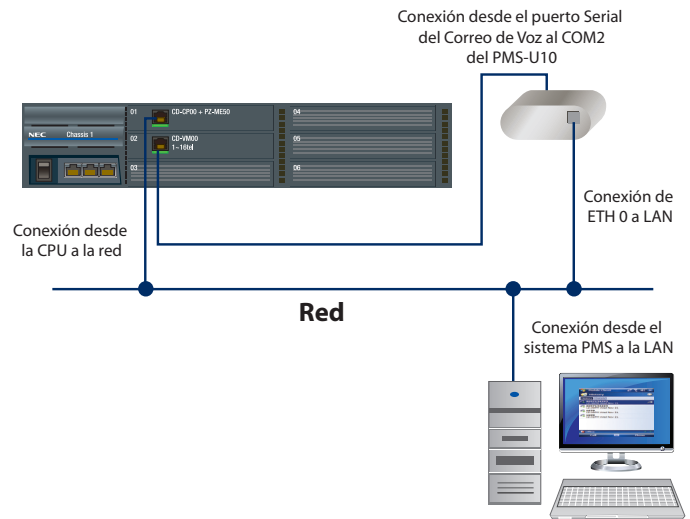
Conexión desde el puerto Serial del Correo de Voz al COM2 del PMS-U10

NEC Chassis 1

01 CD-CP00 + PZ-ME50

02 CD-VM00 1~16ts

03

04

05

06

Conexión de ETH 0 a LAN

Conexión desde la CPU a la red

Red

Conexión desde el sistema PMS a la LAN